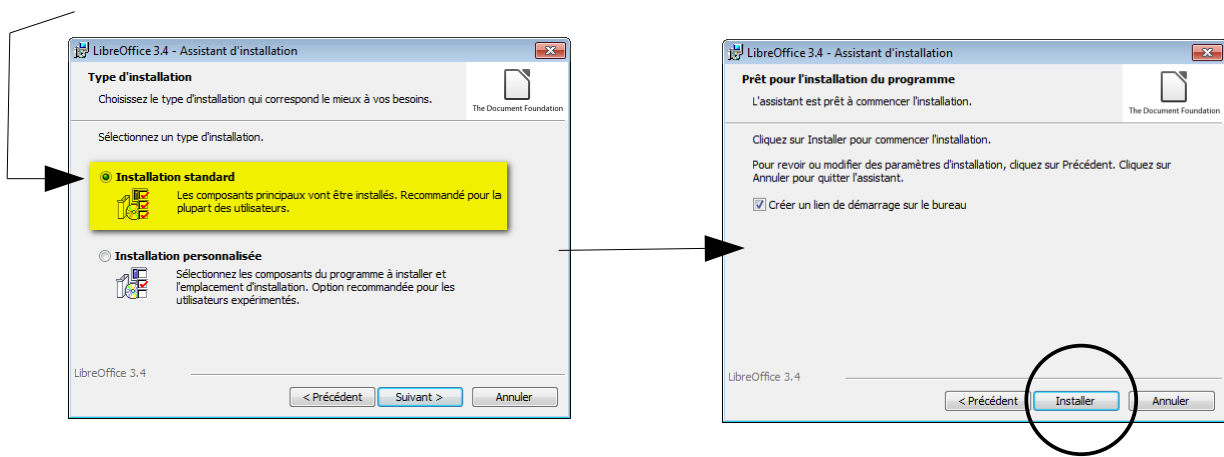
LibreOffice 3.4 - Assistant d'installation

Type d'installation

Choisissez le type d'installation qui correspond le mieux à vos besoins.

The Document Foundation

Sélectionnez un type d'installation.

Installation standard

Les composants principaux vont être installés. Recommandé pour la plupart des utilisateurs.

Installation personnalisée

Sélectionnez les composants du programme à installer et l'emplacement d'installation. Option recommandée pour les utilisateurs expérimentés.

LibreOffice 3.4

< Précédent | Suivant > | Annuler

LibreOffice 3.4 - Assistant d'installation

Prêt pour l'installation du programme

L'assistant est prêt à commencer l'installation.

The Document Foundation

Cliquez sur Installer pour commencer l'installation.

Pour revoir ou modifier des paramètres d'installation, cliquez sur Précédent. Cliquez sur Annuler pour quitter l'assistant.

Créer un lien de démarrage sur le bureau

LibreOffice 3.4

< Précédent | Installer | Annuler